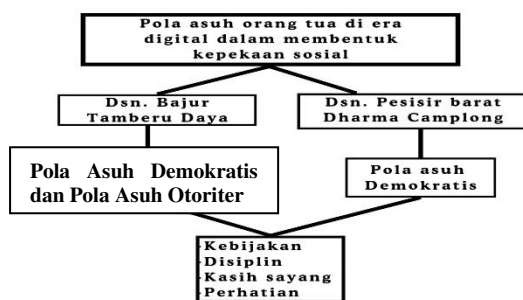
Pola asuh orang tua di era digital dalam membentuk kepekaan sosial

Dsn. Bajur Tamberu Daya

Dsn. Pesisir barat Dharma Camplong

Pola Asuh Demokratis dan Pola Asuh Otoriter

Pola asuh Demokratis

Kebijakan
Disiplin
Kasih sayang
Perhatian